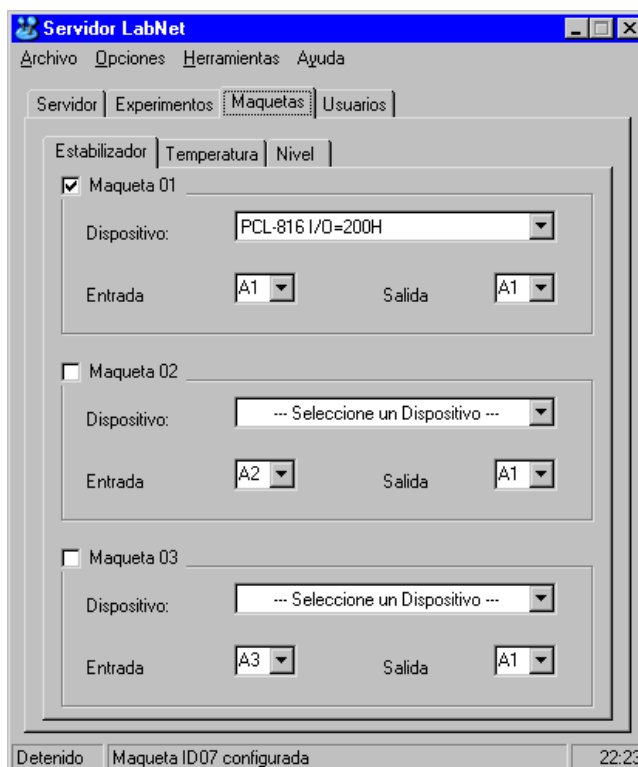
Servidor LabNet

Archivo Opciones Herramientas Ayuda

Servidor | Experimentos | Maquetas | Usuarios

Estabilizador | Temperatura | Nivel

Maqueta 01

Dispositivo: PCL-816 I/O=200H

Entrada A1 Salida A1

Maqueta 02

Dispositivo: --- Seleccione un Dispositivo ---

Entrada A2 Salida A1

Maqueta 03

Dispositivo: --- Seleccione un Dispositivo ---

Entrada A3 Salida A1

Detenido | Maqueta ID07 configurada | 22:23